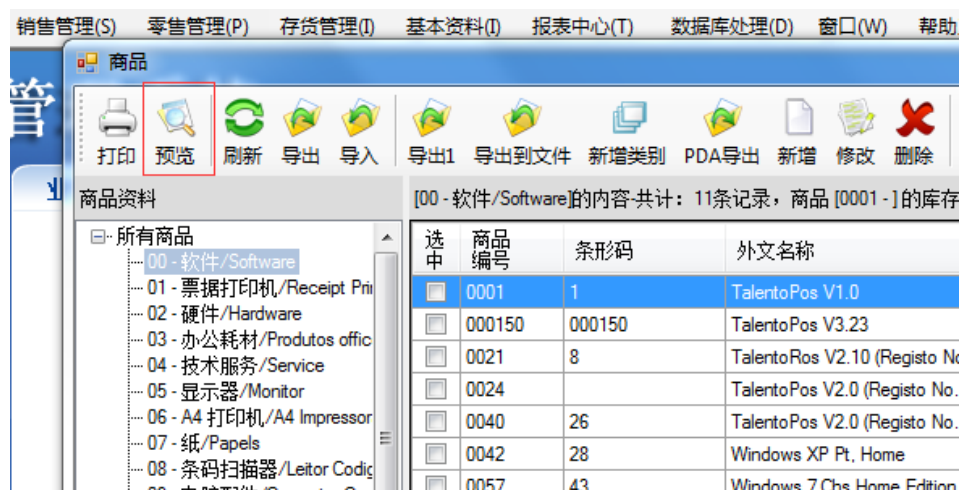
销售管理(S) 零售管理(P) 存货管理(I) 基本资料(I) 报表中心(T) 数据库处理(D) 窗口(W) 帮助

商品

打印 预览 刷新 导出 导入 导出1 导出到文件 新增类别 PDA导出 新增 修改 删除

商品资料

所有商品
00 - 软件/Software
01 - 票据打印机/Receipt Pri
02 - 硬件/Hardware
03 - 办公耗材/Produtos offic
04 - 技术服务/Service
05 - 显示器/Monitor
06 - A4 打印机/A4 Impressor
07 - 纸/Papels
08 - 条码扫描器/Leitor Codig

[00 - 软件/Software]的内容-共计：11条记录，商品 [0001 - ] 的库存

| 选中 | 商品编号 | 条形码 | 外文名称 |
|---|---|---|---|
| | 0001 | 1 | TalentoPos V1.0 |
| | 000150 | 000150 | TalentoPos V3.23 |
| | 0021 | 8 | TalentoRos V2.10 (Registo No |
| | 0024 | | TalentoPos V2.0 (Registo No. |
| | 0040 | 26 | TalentoPos V2.0 (Registo No. |
| | 0042 | 28 | Windows XP Pt, Home |
| | 0057 | 43 | Windows 7 Chs Home Edition |